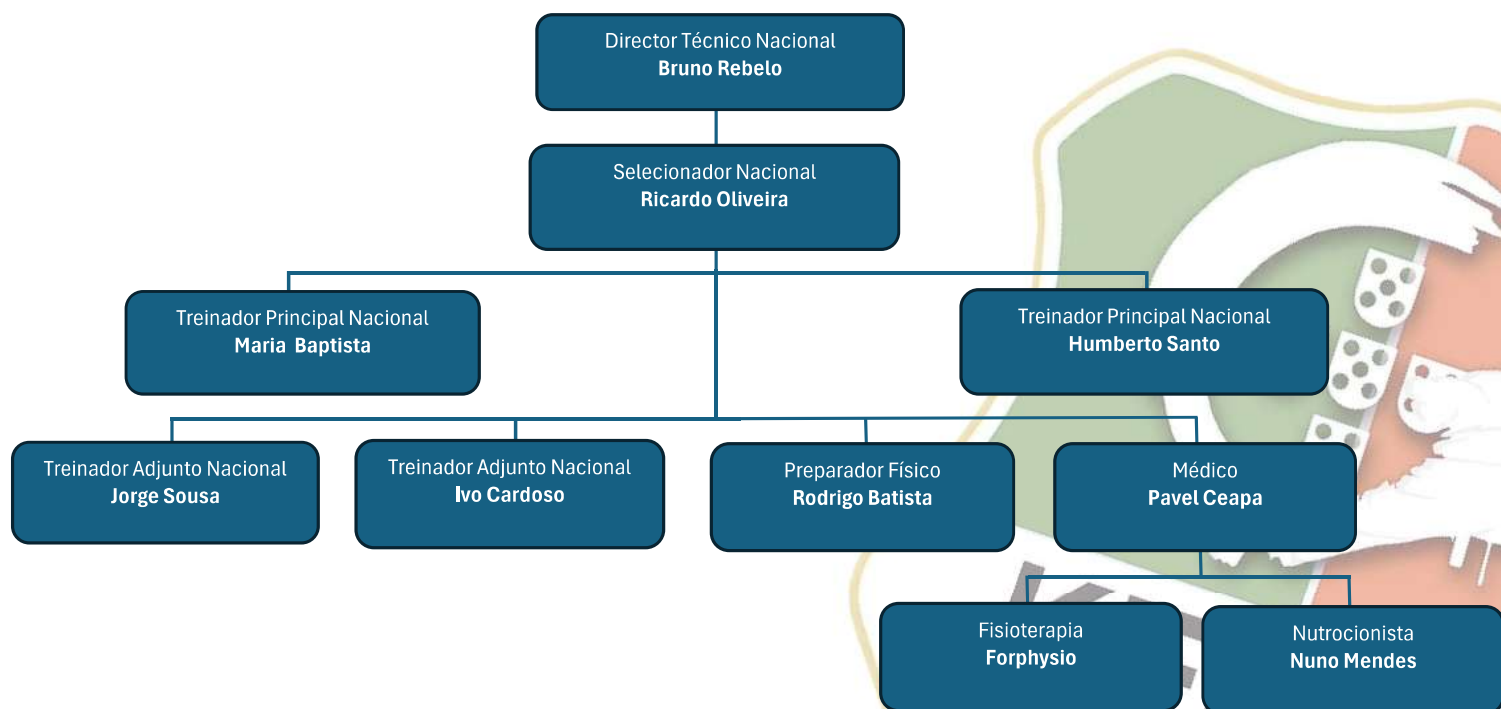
Director Técnico Nacional
**Bruno Rebelo**

Selecionador Nacional
**Ricardo Oliveira**

Treinador Principal Nacional
**Maria Baptista**

Treinador Principal Nacional
**Humberto Santo**

Treinador Adjunto Nacional
**Jorge Sousa**

Treinador Adjunto Nacional
**Ivo Cardoso**

Preparador Físico
**Rodrigo Batista**

Médico
**Pavel Ceapa**

Fisioterapia
**Forphysio**

Nutrocionista
**Nuno Mendes**